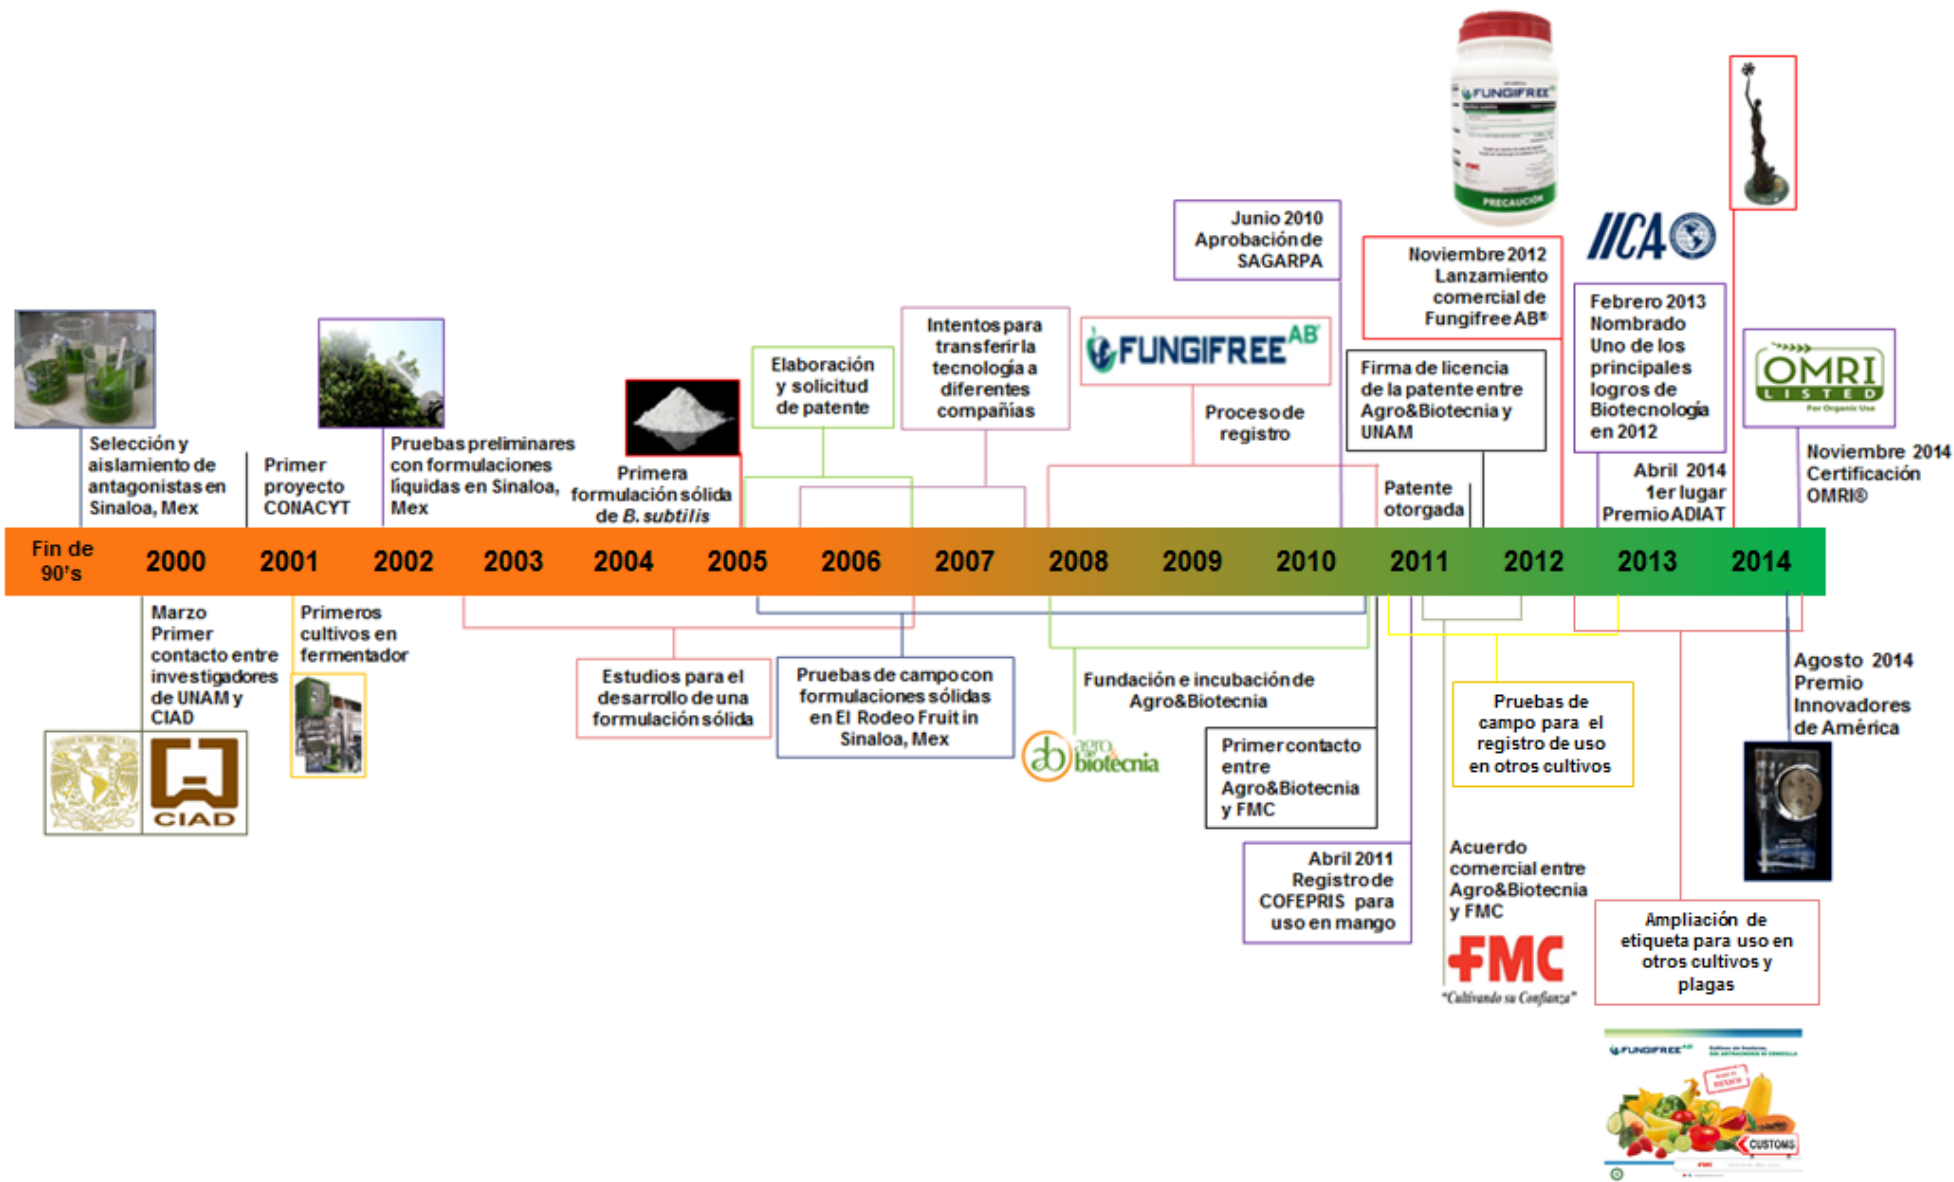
FUNGIFREE
PRECAUCIÓN

IICA

Junio 2010
Aprobación de SAGARPA

Noviembre 2012
Lanzamiento comercial de Fungifree AB®

Febrero 2013
Nombrado Uno de los principales logros de Biotecnología en 2012

OMRI LISTED
For Organic Use

Intentos para transferir la tecnología a diferentes compañías

FUNGIFREE AB

Elaboración y solicitud de patente

Firma de licencia de la patente entre Agro&Biotecnia y UNAM

Proceso de registro

Selección y aislamiento de antagonistas en Sinaloa, Mex

Primer proyecto CONACYT

Pruebas preliminares con formulaciones líquidas en Sinaloa, Mex

Primera formulación sólida de *B. subtilis*

Patente otorgada

Abril 2014
1er lugar
Premio ADIAT

Noviembre 2014
Certificación OMRI®

| Fin de 90's | 2000 | 2001 | 2002 | 2003 | 2004 | 2005 | 2006 | 2007 | 2008 | 2009 | 2010 | 2011 | 2012 | 2013 | 2014 |
|---|---|---|---|---|---|---|---|---|---|---|---|---|---|---|---|

Marzo
Primer contacto entre investigadores de UNAM y CIAD

Primeros cultivos en fermentador

CIAD

Estudios para el desarrollo de una formulación sólida

Pruebas de campo con formulaciones sólidas en El Rodeo Fruit in Sinaloa, Mex

Fundación e incubación de Agro&Biotecnia

agro biotecnia

Primer contacto entre Agro&Biotecnia y FMC

Pruebas de campo para el registro de uso en otros cultivos

Agosto 2014
Premio Innovadores de América

Abril 2011
Registro de COFEPRIS para uso en mango

Acuerdo comercial entre Agro&Biotecnia y FMC

FMC
"Cultivando su Confianza"

Ampliación de etiqueta para uso en otros cultivos y plagas

FUNGIFREE AB
CUSTOMS